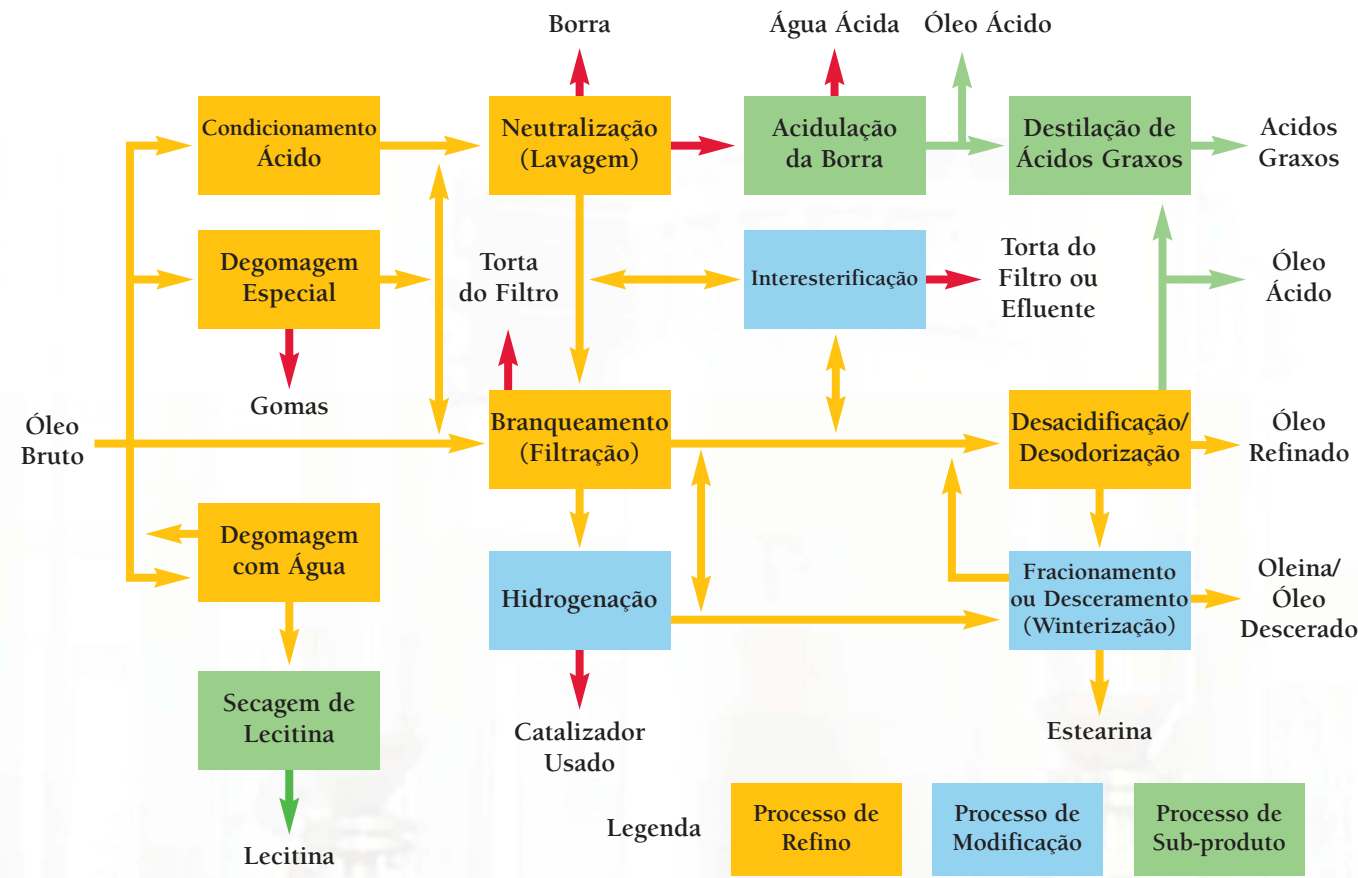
Borra

Água Ácida

Óleo Ácido

Condicionamento Ácido

Neutralização (Lavagem)

Acidulação da Borra

Destilação de Ácidos Graxos

Acidos Graxos

Degomagem Especial

Torta do Filtro

Interesterificação

Torta do Filtro ou Efluente

Óleo Ácido

Gomas

Óleo Bruto

Branqueamento (Filtração)

Desacidificação/ Desodorização

Óleo Refinado

Degomagem com Água

Hidrogenação

Fracionamento ou Desceramento (Winterização)

Oleina/ Óleo Descerado

Secagem de Lecitina

Catalizador Usado

Estearina

Lecitina

Legenda

Processo de Refino

Processo de Modificação

Processo de Sub-produto